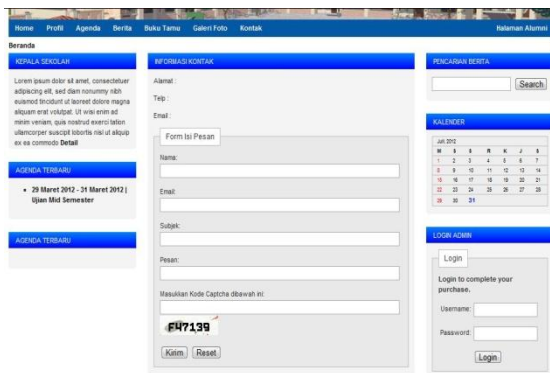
Home Profil Agenda Berita Buku Tamu Galeri Foto Kontak Halaman Alumni

Beranda

KEPALA SEKOLAH

Lorem ipsum dolor sit amet, consectetuer adipiscing elit, sed diam nonummy nibh euismod tincidunt ut laoreet dolore magna aliquam erat volutpat. Ut wisi enim ad minim veniam, quis nostrud exerci tation ullamcorper suscipit lobortis nisl ut aliquip ex ea commodo **Detail**

AGENDA TERBARU

- **29 Maret 2012 - 31 Maret 2012 | Ujian Mid Semester**

AGENDA TERBARU

INFORMASI KONTAK

Alamat :

Telp :

Email :

Form Isi Pesan

Nama:

Email:

Subjek:

Pesan:

Masukkan Kode Captcha dibawah ini:

F47139

Kirim Reset

PENCARIAN BERITA

Search

KALENDER

Juli 2012

| M | S | S | R | K | J | S |
|---|---|---|---|---|---|---|
| 1 | 2 | 3 | 4 | 5 | 6 | 7 |
| 8 | 9 | 10 | 11 | 12 | 13 | 14 |
| 15 | 16 | 17 | 18 | 19 | 20 | 21 |
| 22 | 23 | 24 | 25 | 26 | 27 | 28 |
| 29 | 30 | 31 | | | | |

LOGIN ADMIN

Login

Login to complete your purchase.

Username:

Password:

Login